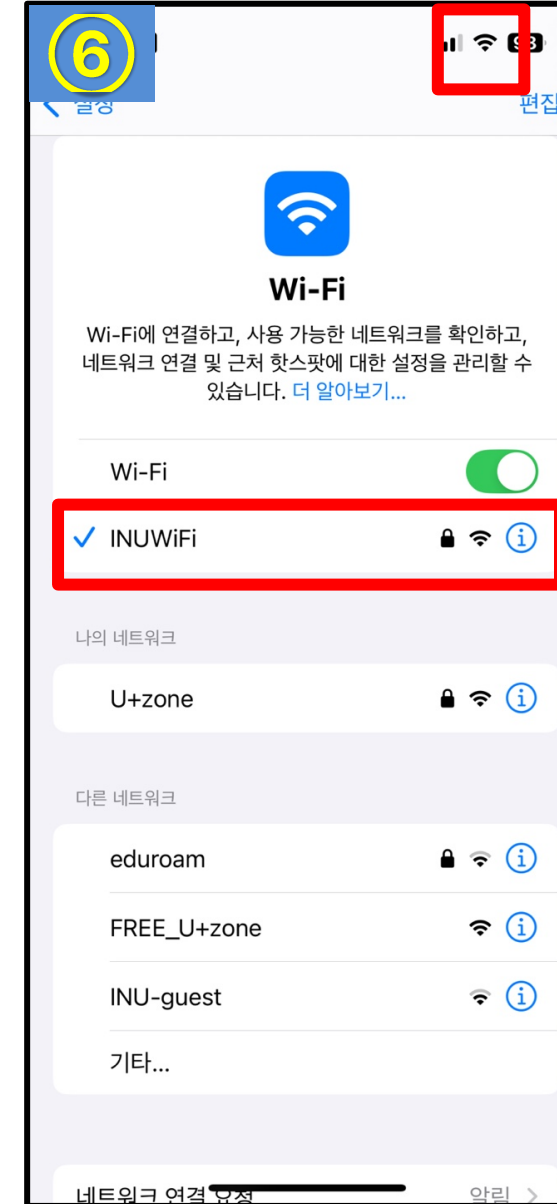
⑥

설정

편집

Wi-Fi

Wi-Fi에 연결하고, 사용 가능한 네트워크를 확인하고, 네트워크 연결 및 근처 핫스팟에 대한 설정을 관리할 수 있습니다. 더 알아보기...

Wi-Fi

✓ INUWiFi

나의 네트워크

U+zone

다른 네트워크

eduroam

FREE_U+zone

INU-guest

기타...

네트워크 연결 요청

알림 >